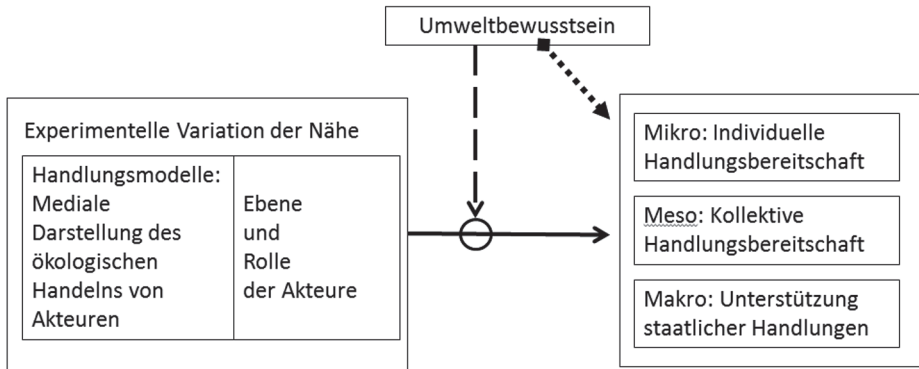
Umweltbewusstsein

Experimentelle Variation der Nähe

Handlungsmodelle: Mediale Darstellung des ökologischen Handelns von Akteuren

Ebene und Rolle der Akteure

Mikro: Individuelle Handlungsbereitschaft

Meso: Kollektive Handlungsbereitschaft

Makro: Unterstützung staatlicher Handlungen